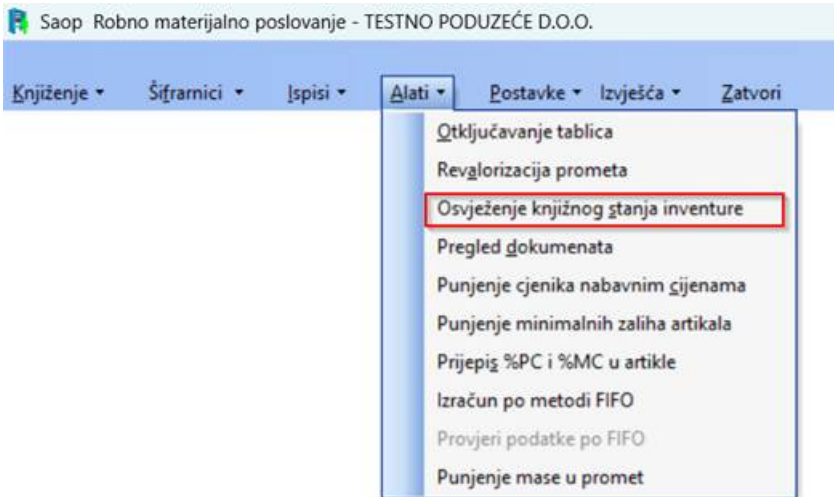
Saop Robno materijalno poslovanje - TESTNO PODUZEĆE D.O.O.

Knjiženje ▾ Šifrarnici ▾ Ispisi ▾ Alati ▾ Postavke ▾ Izvješća ▾ Zatvori

Otključavanje tablica
Revalorizacija prometa
Osvježenje knjižnog stanja inventure
Pregled dokumenata
Punjenje cjenika nabavnim cijenama
Punjenje minimalnih zaliha artikala
Prijepis %PC i %MC u artikle
Izračun po metodi FIFO
Provjeri podatke po FIFO
Punjenje mase u promet